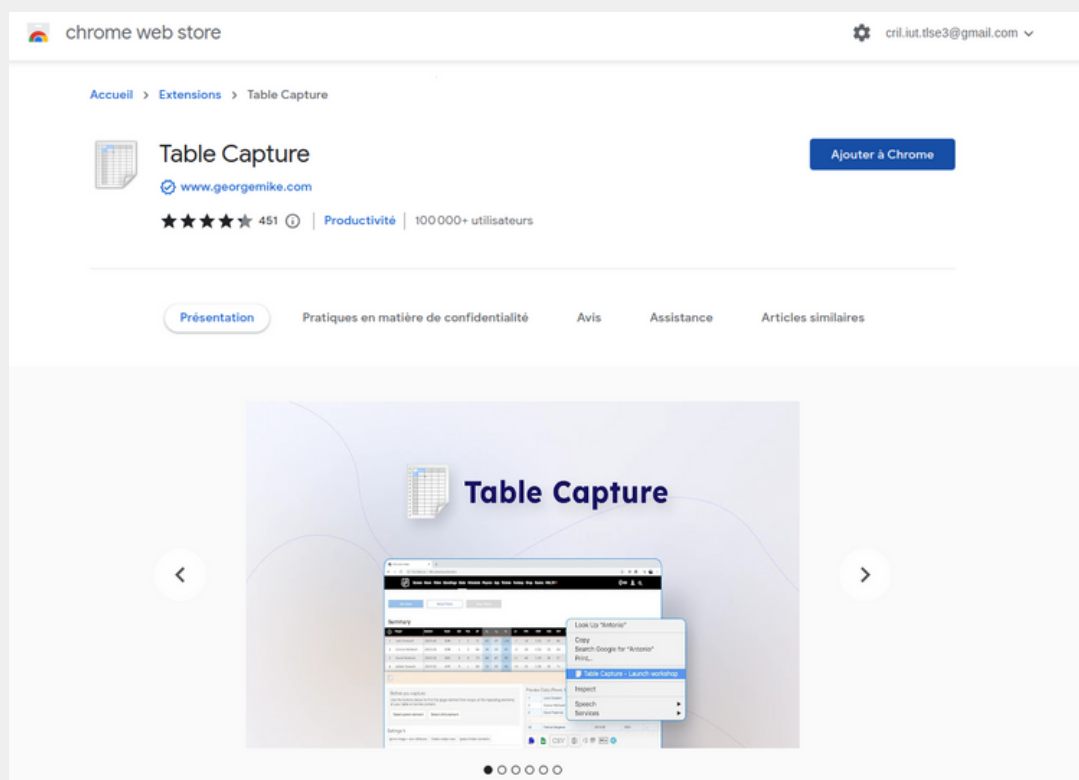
chrome web store

cril.iut.tlse3@gmail.com

Accueil > Extensions > Table Capture

Table Capture

www.georgemike.com

451 | Productivité | 100 000+ utilisateurs

Ajouter à Chrome

Présentation | Pratiques en matière de confidentialité | Avis | Assistance | Articles similaires

Table Capture

Summary

Look Up "Antonio"
Copy
Search Google for "Antonio"
Print...
Table Capture - Launch workshop
Inspect
Speech
Services

CSV